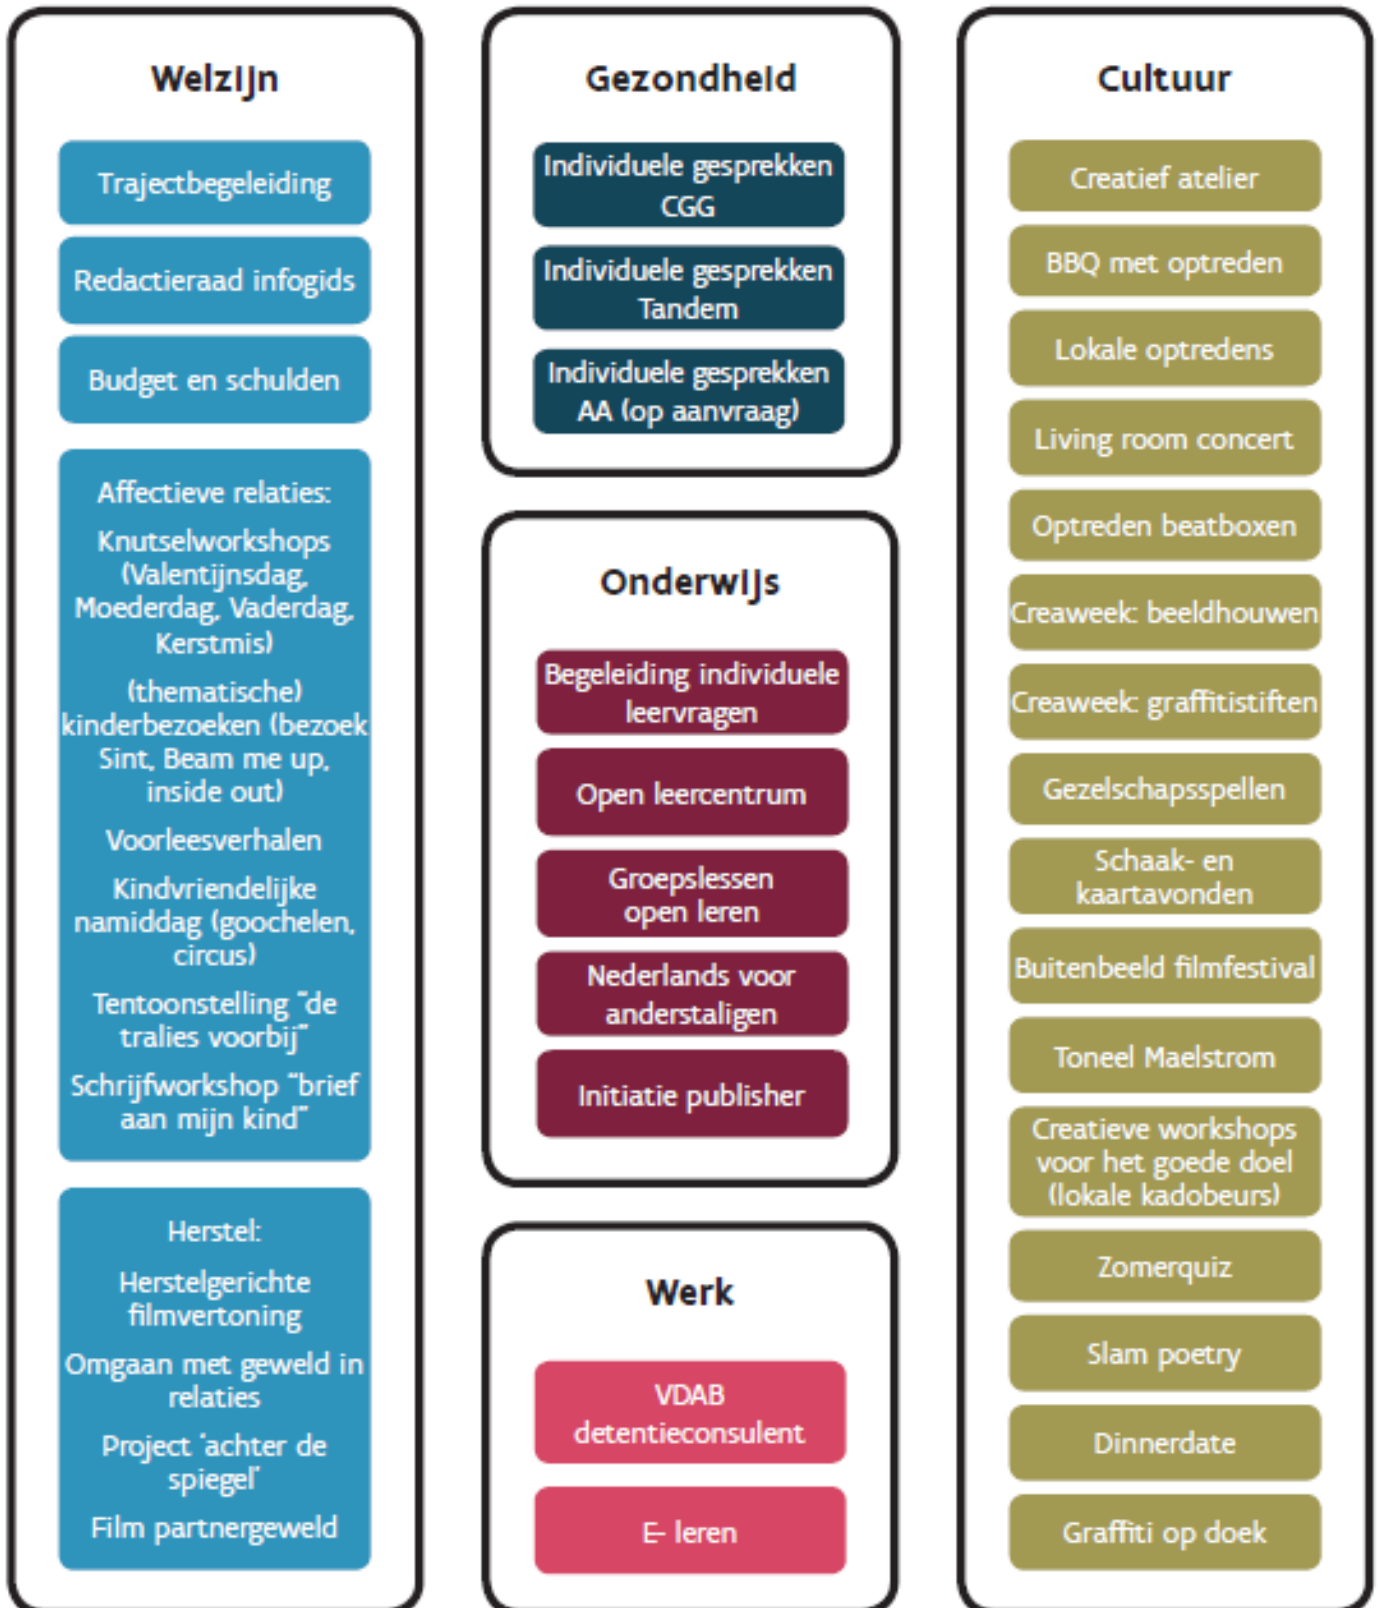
Welzijn

Trajectbegeleiding

Redactieraad infogids

Budget en schulden

Affectieve relaties:

Knutselworkshops (Valentijnsdag, Moederdag, Vaderdag, Kerstmis)

(thematische) kinderbezoeken (bezoek Sint, Beam me up, inside out)

Voorleesverhalen

Kindvriendelijke namiddag (goochelen, circus)

Tentoonstelling "de tralies voorbij"

Schrijfworkshop "brief aan mijn kind"

Herstel:

Herstelgerichte filmvertoning

Omgaan met geweld in relaties

Project 'achter de spiegel'

Film partnergeweld

Gezondheid

Individuele gesprekken CGG

Individuele gesprekken Tandem

Individuele gesprekken AA (op aanvraag)

Onderwijs

Begeleiding individuele leervragen

Open leercentrum

Groepslessen open leren

Nederlands voor anderstaligen

Initiatie publisher

Werk

VDAB detentieconsulent

E- leren

Cultuur

Creatief atelier

BBQ met optreden

Lokale optredens

Living room concert

Optreden beatboxen

Creaweek: beeldhouwen

Creaweek: graffitistiften

Gezelschapsspellen

Schaak- en kaartavonden

Buitenbeeld filmfestival

Toneel Maelstrom

Creatieve workshops voor het goede doel (lokale kadobeurs)

Zomerquiz

Slam poetry

Dinnerdate

Graffiti op doek